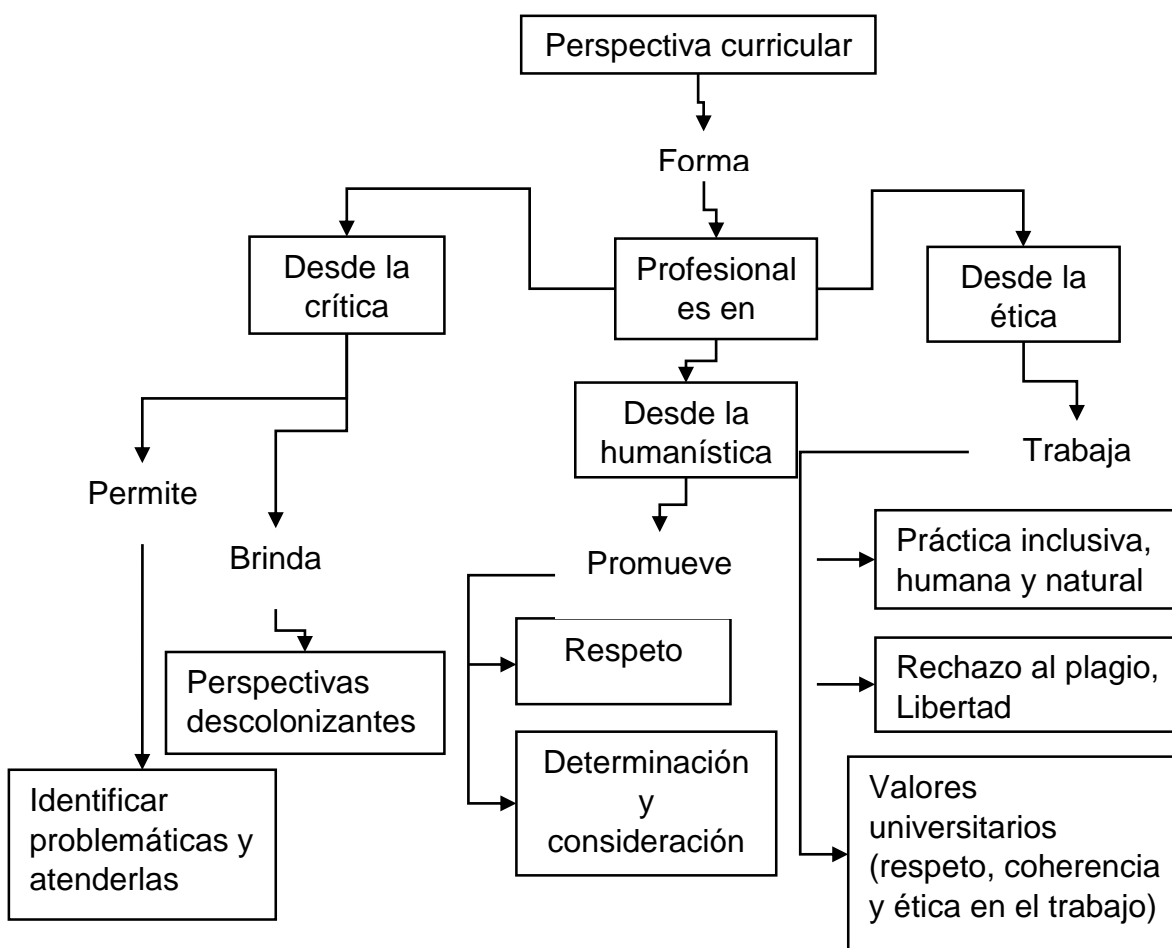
Perspectiva curricular

Forma

Desde la crítica

Profesional es en

Desde la ética

Desde la humanística

Trabaja

Permite

Brinda

Promueve

Práctica inclusiva, humana y natural

Respeto

Rechazo al plagio, Libertad

Perspectivas descolonizantes

Determinación y consideración

Valores universitarios (respeto, coherencia y ética en el trabajo)

Identificar problemáticas y atenderlas